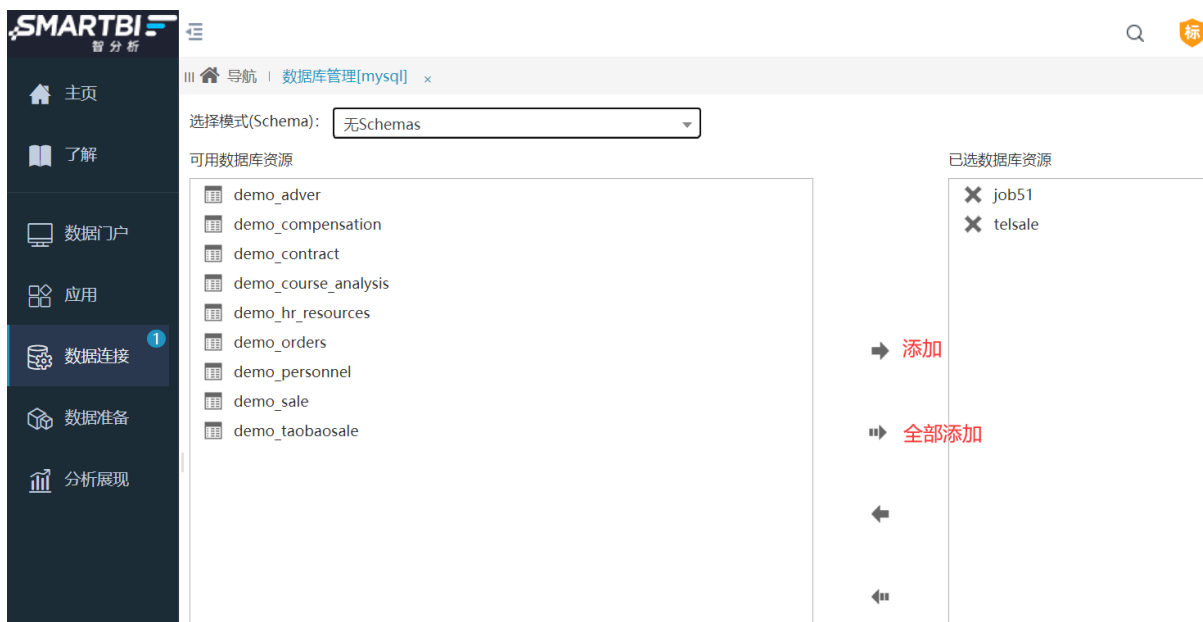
SMARTBI
智分析

主页
了解
数据门户
应用
数据连接 1
数据准备
分析展现

导航 | 数据库管理[mysql] ×

标

选择模式(Schema)： 无Schemas

可用数据库资源
demo_adver
demo_compensation
demo_contract
demo_course_analysis
demo_hr_resources
demo_orders
demo_personnel
demo_sale
demo_taobaosale

添加
全部添加

已选数据库资源
job51
telsale